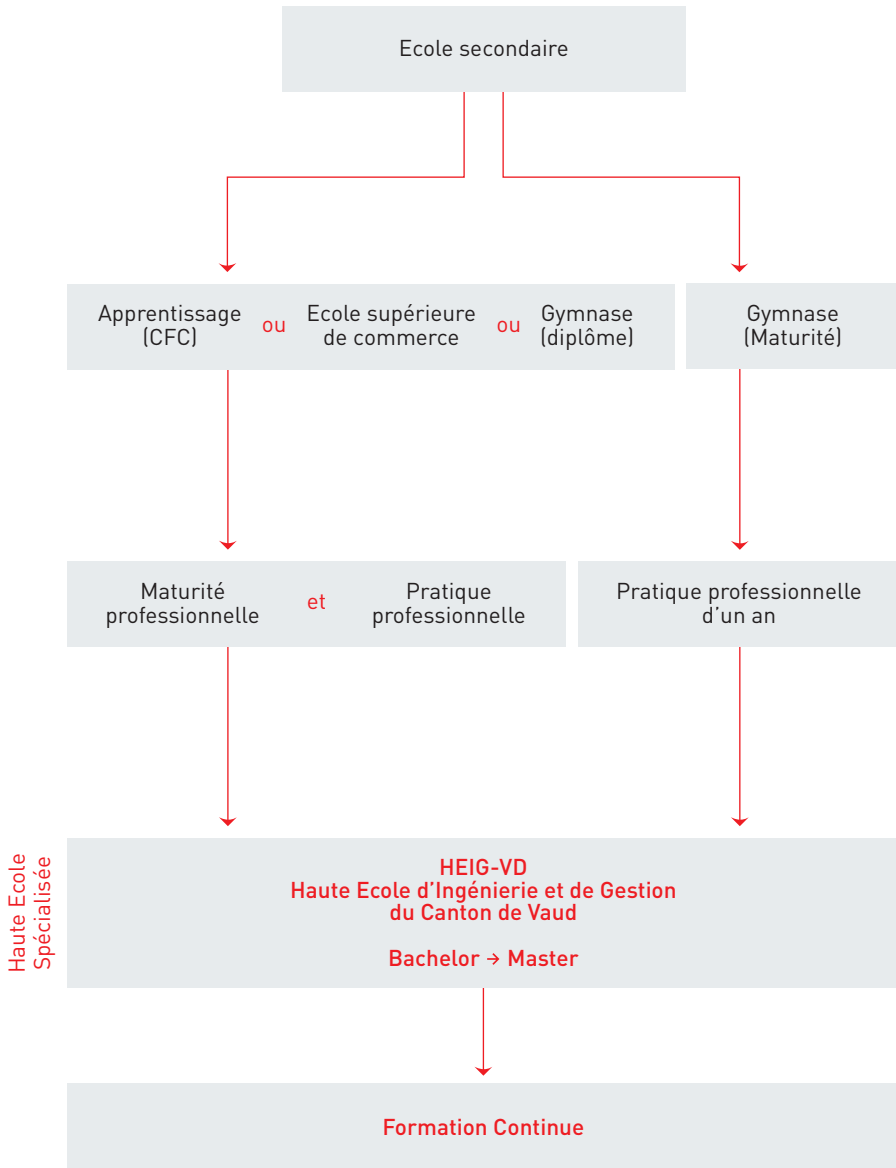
Ecole secondaire

Apprentissage (CFC) ou Ecole supérieure de commerce ou Gymnase (diplôme)

Gymnase (Maturité)

Maturité professionnelle et Pratique professionnelle

Pratique professionnelle d'un an

Haute Ecole Spécialisée

HEIG-VD
Haute Ecole d'Ingénierie et de Gestion du Canton de Vaud

Bachelor → Master

Formation Continue